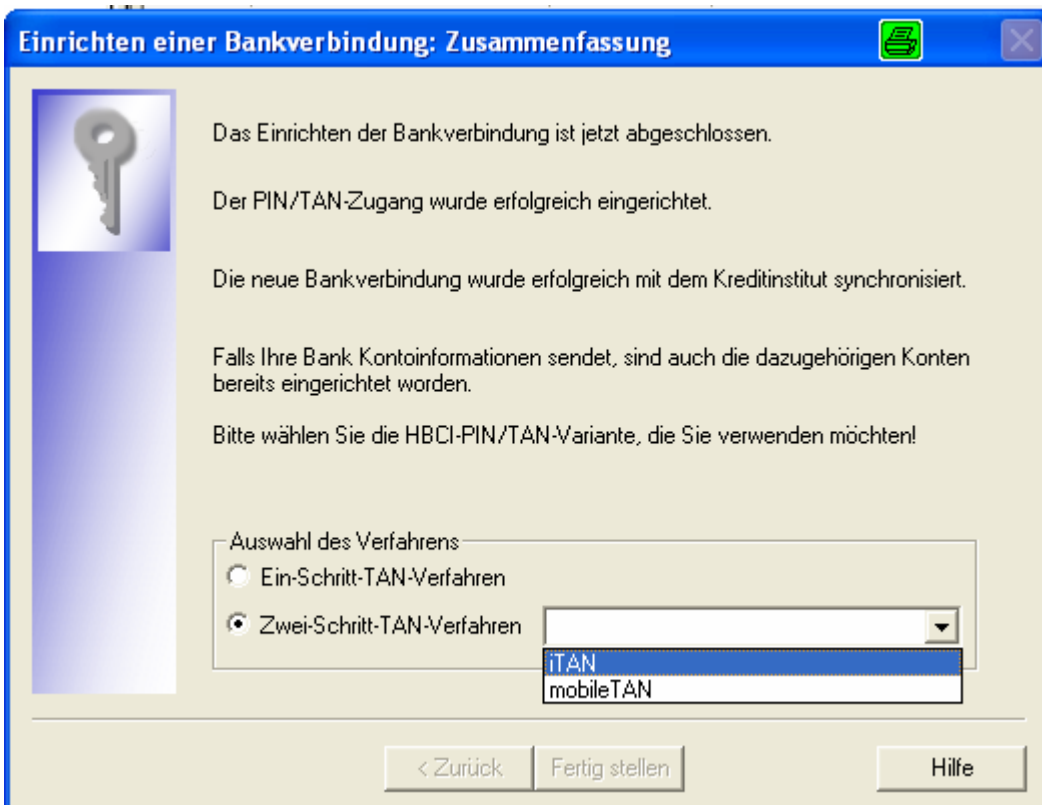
Einrichten einer Bankverbindung: Zusammenfassung

Das Einrichten der Bankverbindung ist jetzt abgeschlossen.

Der PIN/TAN-Zugang wurde erfolgreich eingerichtet.

Die neue Bankverbindung wurde erfolgreich mit dem Kreditinstitut synchronisiert.

Falls Ihre Bank Kontoinformationen sendet, sind auch die dazugehörigen Konten bereits eingerichtet worden.

Bitte wählen Sie die HBCI-PIN/TAN-Variante, die Sie verwenden möchten!

Auswahl des Verfahrens
Ein-Schritt-TAN-Verfahren
Zwei-Schritt-TAN-Verfahren
iTAN
mobileTAN

< Zurück
Fertig stellen
Hilfe